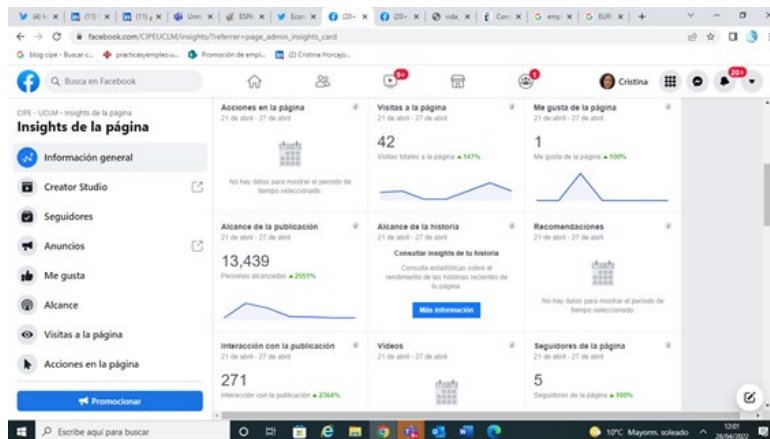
(4) In | (11) | (11) | Univ | ESPI | Econ | (20+ | (20+ | vida | Con | emp | EUR | +

facebook.com/CIPEUCLM/insights/?referrer=page_admin_insights_card

blog cipe - Buscar c... | practicasyempleo.u... | Promoción de empl... | (2) Cristina Horcajo...

Buscar en Facebook

9+

9

Cristina

20+

CIPE - UCLM - Insights de la página

Insights de la página

Información general

Creator Studio

Seguidores

Anuncios

Me gusta

Alcance

Visitas a la página

Acciones en la página

Promocionar

Acciones en la página
21 de abril - 27 de abril

No hay datos para mostrar el periodo de tiempo seleccionado.

Visitas a la página
21 de abril - 27 de abril

42

Visitas totales a la página ▲ 147%

Me gusta de la página
21 de abril - 27 de abril

1

Me gusta de la página ▲ 100%

Alcance de la publicación
21 de abril - 27 de abril

13,439

Personas alcanzadas ▲ 2551%

Alcance de la historia
21 de abril - 27 de abril

Consultar insights de tu historia

Consulta estadísticas sobre el rendimiento de las historias recientes de tu página.

Más información

Recomendaciones
21 de abril - 27 de abril

No hay datos para mostrar el periodo de tiempo seleccionado.

Interacción con la publicación
21 de abril - 27 de abril

271

Interacción con la publicación ▲ 2364%

Videos
21 de abril - 27 de abril

Seguidores de la página
21 de abril - 27 de abril

5

Seguidores de la página ▲ 100%

Escribe aquí para buscar

10°C Mayorm. soleado

12:01
28/04/2022